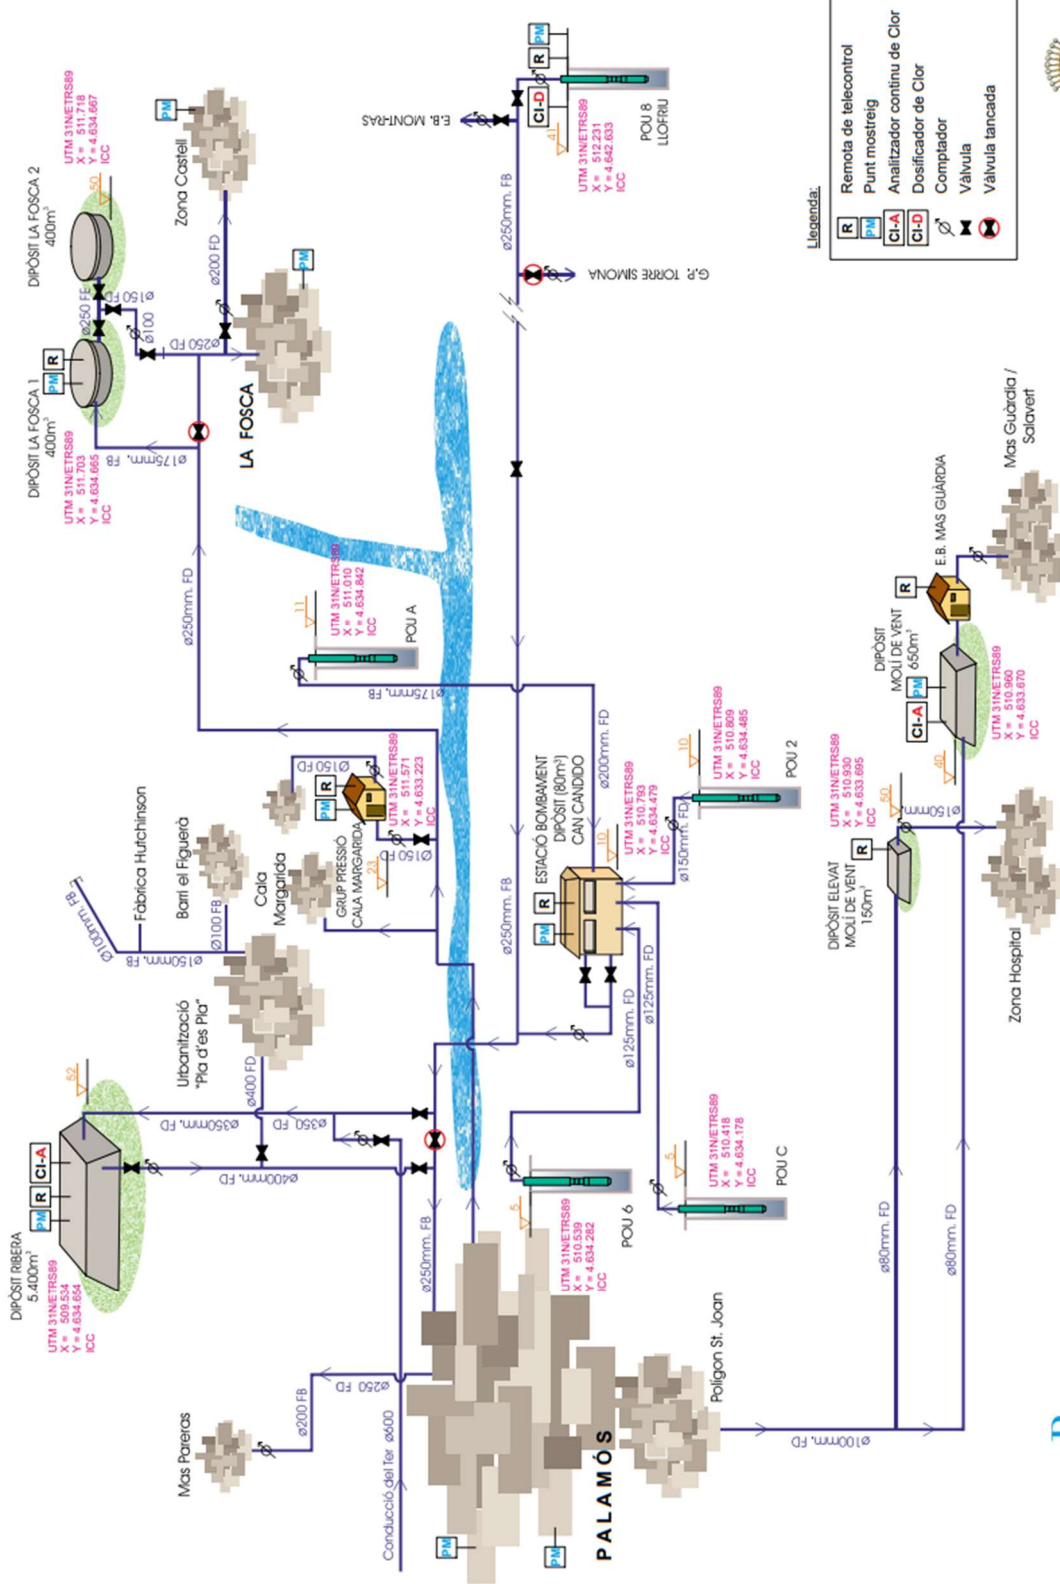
Llegenda:
R Remota de telecontrol
PM Punt mostreig
Cl-A Analitzador continu de Clor
Cl-D Dosificador de Clor
Comptador
Vàlvula
Vàlvula tancada

DIPÒSIT LA FOSCA 2
400m³
UTM 31N/ETRS89
X = 511.718
Y = 4.634.667
ICC
50

DIPÒSIT LA FOSCA 1
400m³
UTM 31N/ETRS89
X = 511.703
Y = 4.634.665
ICC

Zona Castell
PM
ø200 FD
ø250 FD
ø150 FD
ø100
ø250 FE
ø175mm. FB
LA FOSCA
PM

E.B. MONTRAS
POU 8
LLOFRIU
UTM 31N/ETRS89
X = 512.231
Y = 4.642.633
ICC
41
Cl-D
R
PM
ø250mm. FB
G.P. TORRE SIMONA

ø250mm. FD
UTM 31N/ETRS89
X = 511.010
Y = 4.634.842
ICC
11
POU A
ø175mm. FB
ø200mm. FD

Mas Guàrdia / Salavert
E.B. MAS GUÀRDIA
R
DIPÒSIT
MOLÍ DE VENT
650m³
PM
Cl-A
UTM 31N/ETRS89
X = 510.960
Y = 4.633.670
ICC
40

Fàbrica Hutchinson
ø100mm. FB
Barri el Figuerà
ø100 FB
ø150mm. FB
Cala Margarida
GRUP PRESSIÓ
CALA MARGARIDA
ø150 FD
R
PM
UTM 31N/ETRS89
X = 511.571
Y = 4.633.223
ICC
ø150 FD
23

ESTACIÓ BOMBAMENT
DIPÒSIT (80m³)
CAN CÀNDIDO
R
PM
ø250mm. FB
UTM 31N/ETRS89
X = 510.793
Y = 4.634.479
ICC
10
ø150mm. FD
UTM 31N/ETRS89
X = 510.809
Y = 4.634.485
ICC
10
POU 2
ø125mm. FD
ø125mm. FD

UTM 31N/ETRS89
X = 510.930
Y = 4.633.695
ICC
50
ø150mm
R
DIPÒSIT ELEVAT
MOLÍ DE VENT
150m³
Zona Hospital

Urbanització "Pla d'es Pla"
ø400 FD
ø350mm. FD
ø350 FD
ø400mm. FD
52
DIPÒSIT RIBERA
5.400m³
PM
R
Cl-A
UTM 31N/ETRS89
X = 509.534
Y = 4.634.654
ICC

ø250mm. FB
UTM 31N/ETRS89
X = 510.539
Y = 4.634.282
ICC
5
POU 6
UTM 31N/ETRS89
X = 510.418
Y = 4.634.178
ICC
5
POU C
ø80mm. FD
ø80mm. FD

Mas Pareras
ø200 FB
ø250 FD
ø600
Conducció del Ter
PM
PM
PALAMÓS
Polígon St. Joan
ø100mm. FD